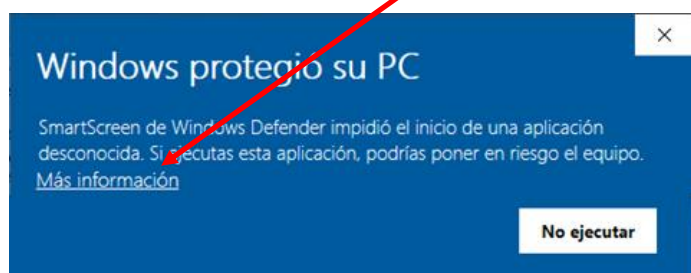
×

Windows protegió su PC

SmartScreen de Windows Defender impidió el inicio de una aplicación desconocida. Si ejecutas esta aplicación, podrías poner en riesgo el equipo.
Más información

No ejecutar